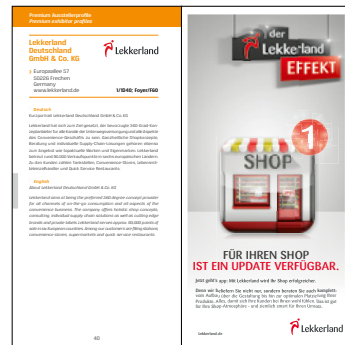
Premium Ausstellerprofile
Premium exhibitor profiles

Lekkerland Deutschland GmbH & Co. KG

Lekkerland

Europaallee 57
50226 Frechen
Germany
www.lekkerland.de

1/1040; Foyer/F60

Deutsch
Kurz gesagt: Lekkerland Deutschland GmbH & Co. KG

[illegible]

English
About Lekkerland Deutschland GmbH & Co. KG

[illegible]

40

der Lekkerland EFFEKT

SHOP

1

FÜR IHREN SHOP
IST EIN UPDATE VERFÜGBAR.

Jetzt gibt's app: Mit Lekkerland wird Ihr Shop erfolgreicher.

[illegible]

Lekkerland

lekkerland.de